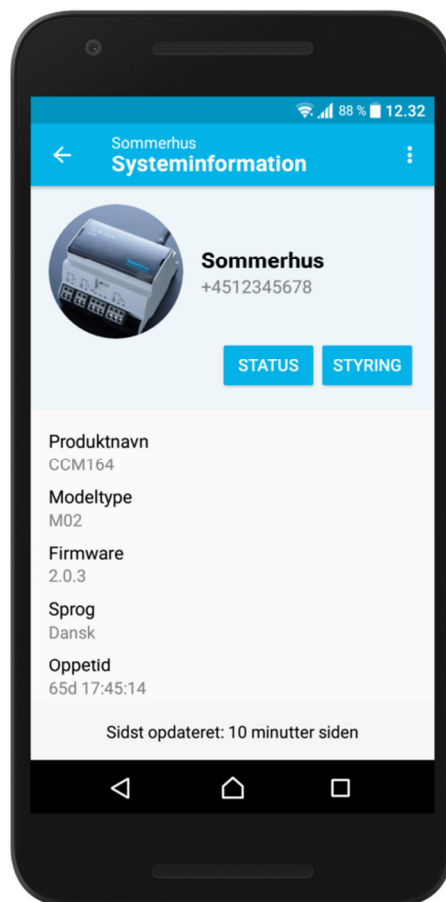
88 % 12.32

Sommerhus
Systeminformation

Sommerhus
+4512345678

STATUS
STYRING

Produktnavn
CCM164

Modeltype
M02

Firmware
2.0.3

Sprog
Dansk

Oppetid
65d 17:45:14

Sidst opdateret: 10 minutter siden